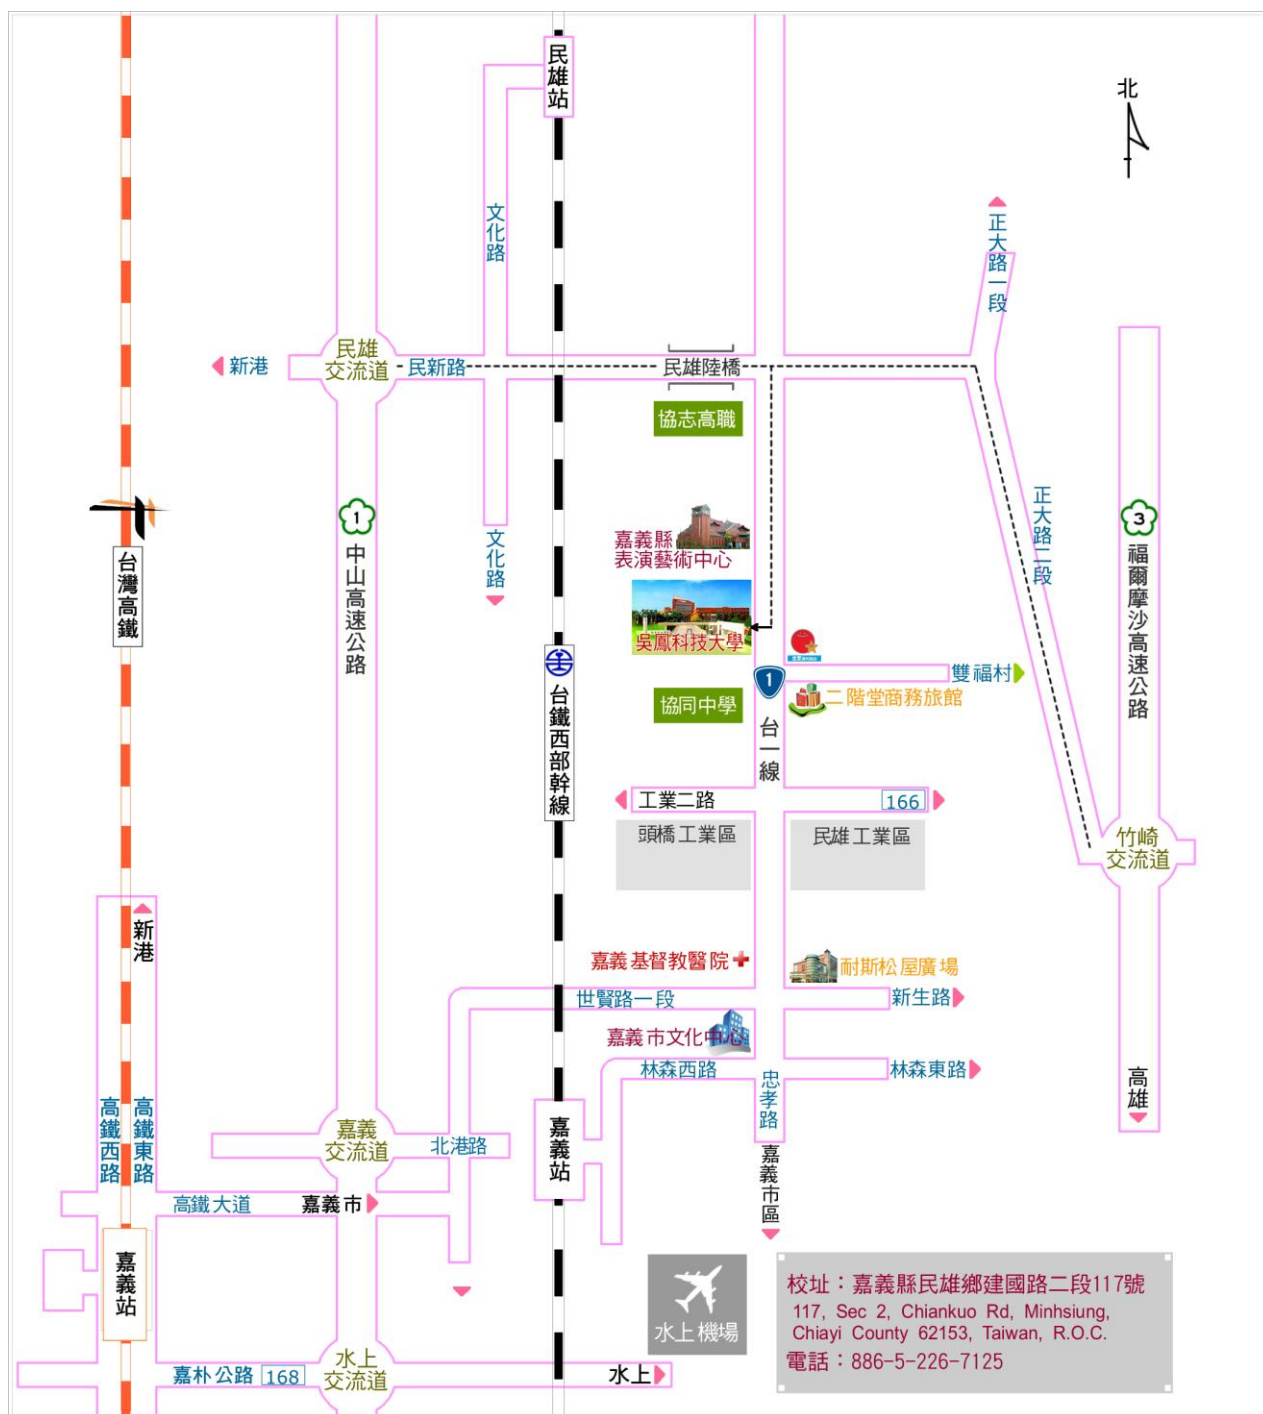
民雄站

北

文化路

正大路一段

新港

民雄交流道

民新路

民雄陸橋

協志高職

正大路二段

台灣高鐵

1

中山高速公路

文化路

嘉義縣表演藝術中心

3

福爾摩沙高速公路

吳鳳科技大學

台鐵西部幹線

雙福村

1

二階堂商務旅館

協同中學

台一線

工業二路

166

頭橋工業區

民雄工業區

竹崎交流道

新港

嘉義基督教醫院

耐斯松屋廣場

世賢路一段

新生路

嘉義市文化中心

林森西路

林森東路

忠孝路

高鐵西路

高鐵東路

嘉義交流道

北港路

嘉義站

嘉義市區

高雄

高鐵大道

嘉義市

嘉義站

水上機場

校址：嘉義縣民雄鄉建國路二段117號
117, Sec 2, Chiankuo Rd, Minhsiung, Chiayi County 62153, Taiwan, R.O.C.
電話：886-5-226-7125

嘉朴公路 168

水上交流道

水上